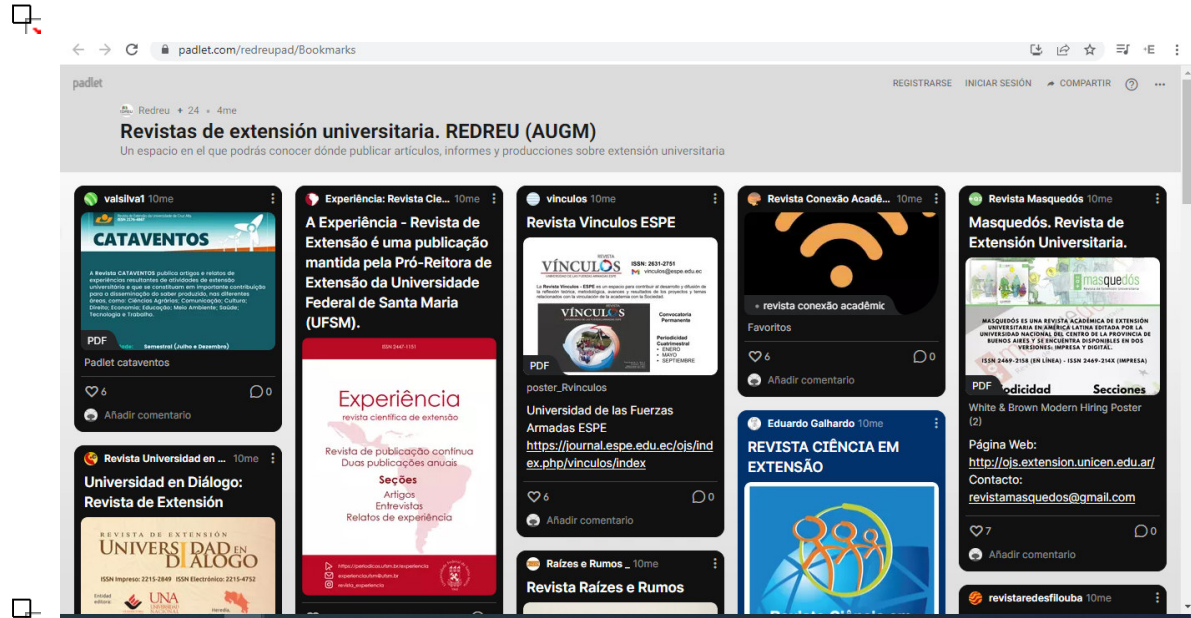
padlet.com/redreupad/Bookmarks

padlet

REGISTRARSE INICIAR SESIÓN COMPARTIR

Redreu + 24 4me

Revistas de extensión universitaria. REDREU (AUGM)

Un espacio en el que podrás conocer dónde publicar artículos, informes y producciones sobre extensión universitaria

valsilva1 10me

CATAVENTOS

A Revista CATAVENTOS publica artigos e relatos de experiências resultantes de atividades de extensão universitária e que se constituam em importante contribuição para a disseminação do saber produzido, nas diferentes áreas, como: Ciências Agrárias; Comunicação; Cultura; Direito; Economia; Educação; Meio Ambiente; Saúde; Tecnologia e Trabalho.

PDF Semestral (Julho e Dezembro)

Padlet cataventos

6 0

Añadir comentario

Revista Universidad en ... 10me

Universidad en Diálogo: Revista de Extensión

REVISTA DE EXTENSIÓN

UNIVERSIDAD EN DIÁLOGO

ISSN Impreso: 2215-2849 ISSN Electrónico: 2215-4752

UNA

Experiência: Revista Cie... 10me

A Experiência - Revista de Extensão é uma publicação mantida pela Pró-Reitora de Extensão da Universidade Federal de Santa Maria (UFSM).

Experiência

revista científica de extensão

Revista de publicação contínua Duas publicações anuais

Seções

Artigos Entrevistas Relatos de experiência

vinculos 10me

Revista Vinculos ESPE

VÍNCULOS

ISSN: 2631-2751

vinculos@espe.edu.ec

PDF

Convocatoria Permanente

Periodicidad Cuatrimestral

ENERO MAYO SEPTIEMBRE

poster_Rvinculos

Universidad de las Fuerzas Armadas ESPE
https://journal.espe.edu.ec/ojs/index.php/vinculos/index

6 0

Añadir comentario

Raízes e Rumos _ 10me

Revista Raízes e Rumos

Revista Conexão Acadê... 10me

revista conexão acadêmic

Favoritos

6 0

Añadir comentario

Eduardo Galhardo 10me

REVISTA CIÊNCIA EM EXTENSÃO

Revista Masquedós 10me

Masquedós. Revista de Extensión Universitaria.

masquedós

MASQUEDÓS ES UNA REVISTA ACADÉMICA DE EXTENSIÓN UNIVERSITARIA EN AMÉRICA LATINA EDITADA POR LA UNIVERSIDAD NACIONAL DEL CENTRO DE LA PROVINCIA DE BUENOS AIRES Y SE ENCUENTRA DISPONIBLES EN DOS VERSIONES: IMPRESA Y DIGITAL.

ISSN 2469-2158 (EN LÍNEA) - ISSN 2469-214X (IMPRESA)

PDF odicidad Secciones

White & Brown Modern Hiring Poster (2)

Página Web:
http://ojs.extension.unicen.edu.ar/
Contacto:
revistamasquedos@gmail.com

7 0

Añadir comentario

revistaredesfilouba 10me